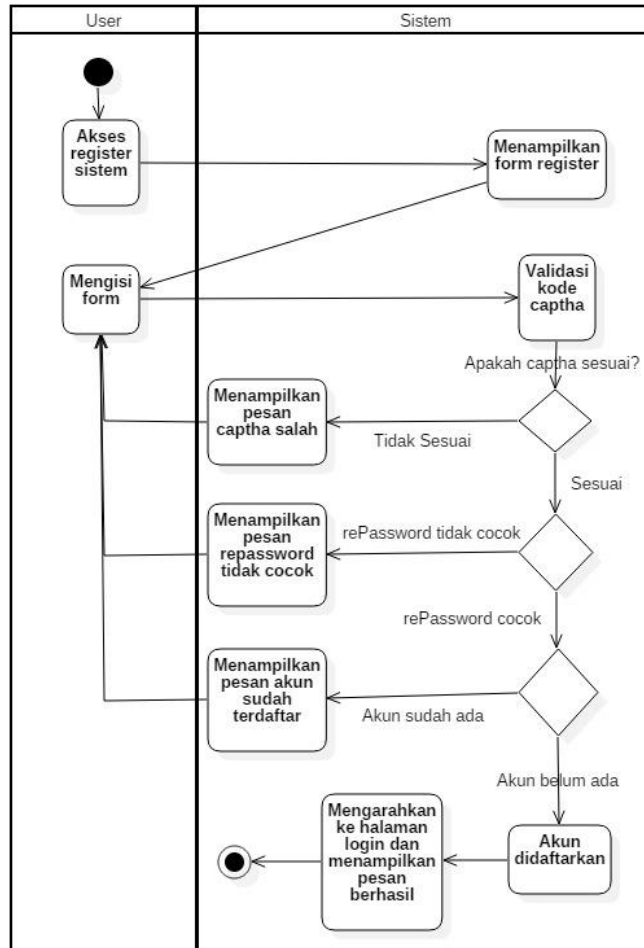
User

Sistem

Akses register sistem

Menampilkan form register

Mengisi form

Validasi kode captha

Apakah captha sesuai?

Menampilkan pesan captha salah

Tidak Sesuai

Sesuai

Menampilkan pesan repassword tidak cocok

rePassword tidak cocok

rePassword cocok

Menampilkan pesan akun sudah terdaftar

Akun sudah ada

Akun belum ada

Mengarahkan ke halaman login dan menampilkan pesan berhasil

Akun didaftarkan